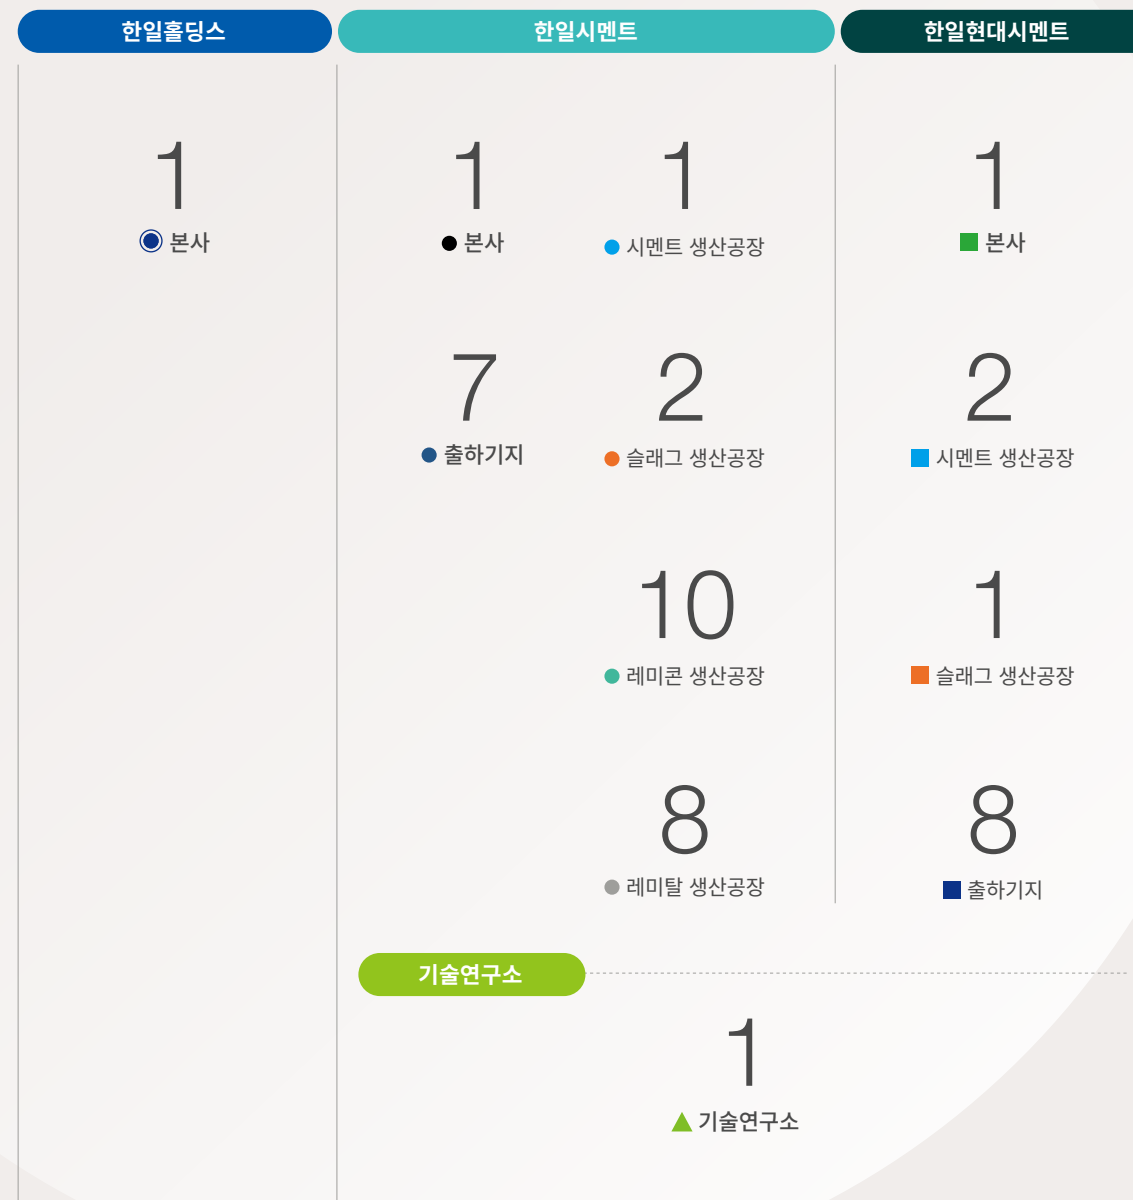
한일홀딩스

1
본사

한일시멘트

1
본사

1
시멘트 생산공장

7
출하기지

2
슬래그 생산공장

10
레미콘 생산공장

8
레미탈 생산공장

한일현대시멘트

1
본사

2
시멘트 생산공장

1
슬래그 생산공장

8
출하기지

기술연구소

1
기술연구소